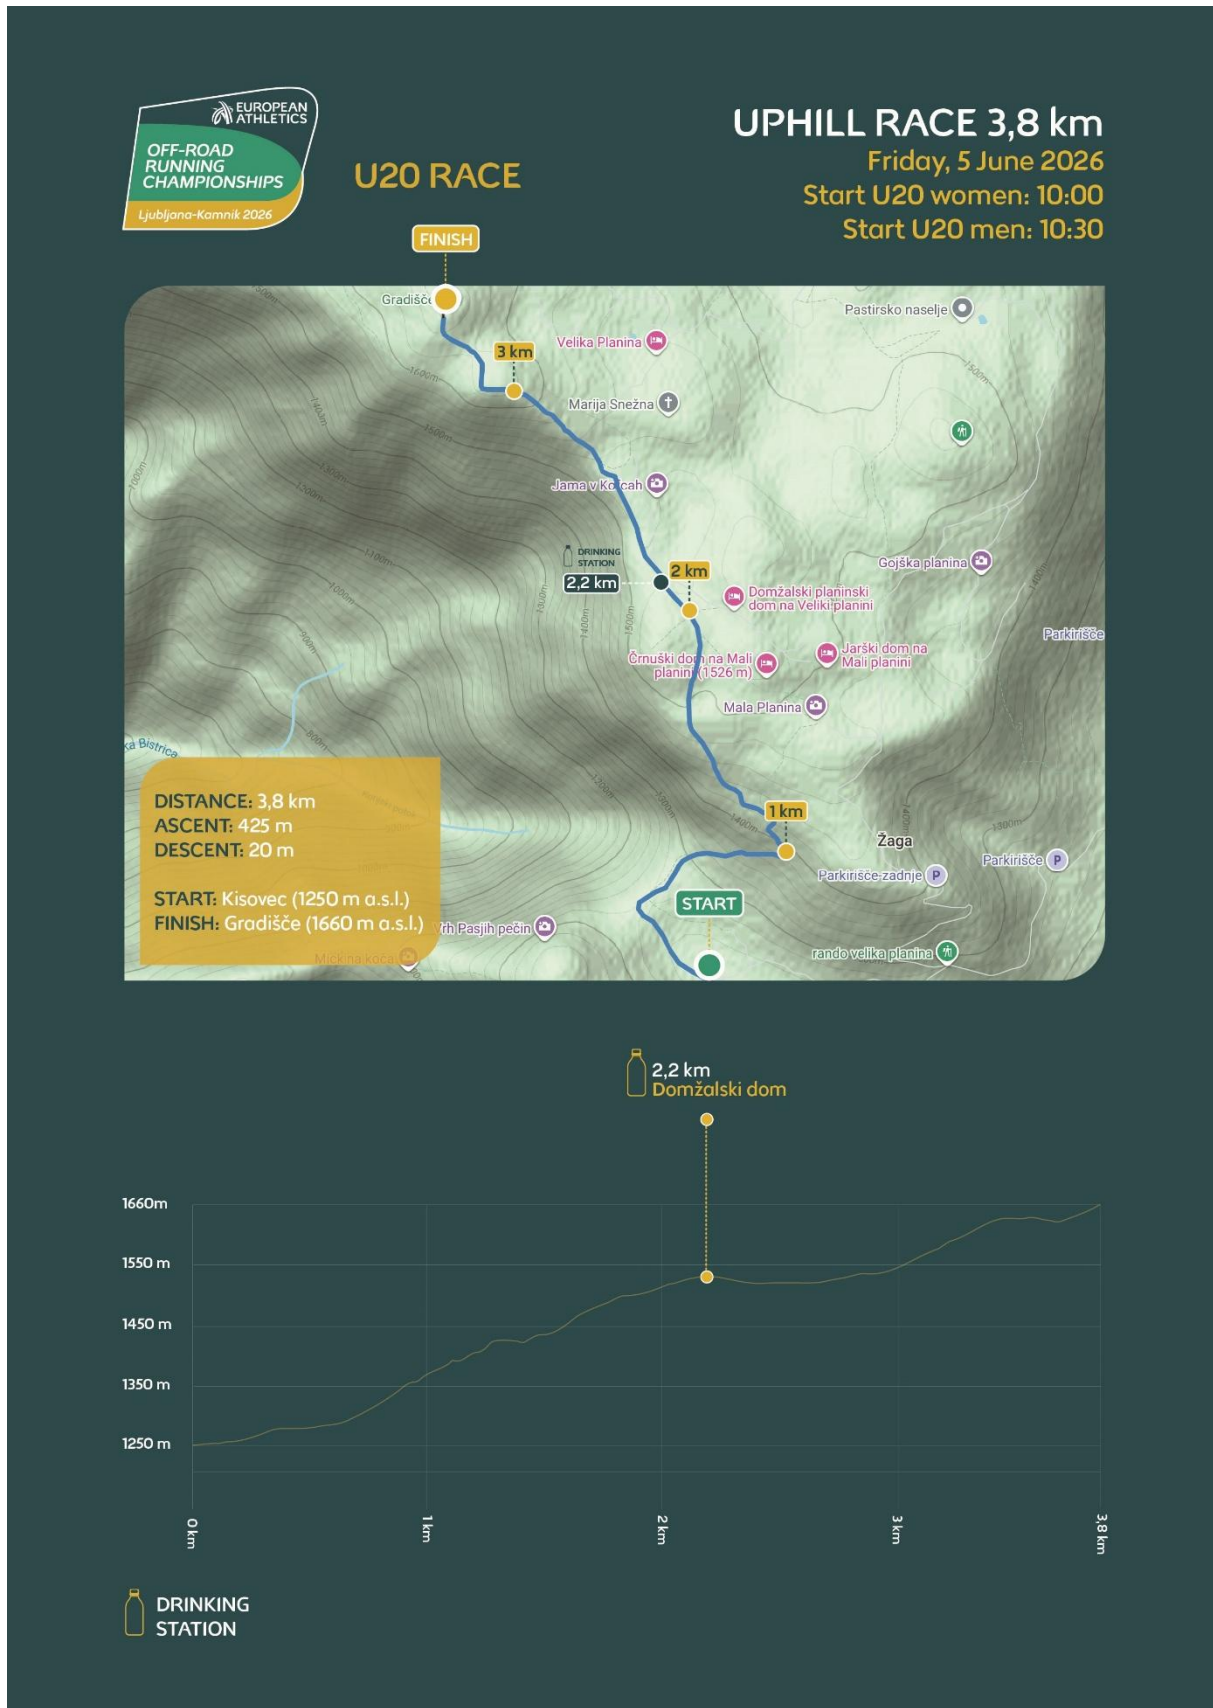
EUROPEAN ATHLETICS
OFF-ROAD RUNNING CHAMPIONSHIPS
Ljubljana-Kamnik 2026

U20 RACE

UPHILL RACE 3,8 km
Friday, 5 June 2026
Start U20 women: 10:00
Start U20 men: 10:30

FINISH
Gradišče
3 km
Velika Planina
Marija Snežna
Pastirsko naselje
Jama v Kočah
DRINKING STATION
2,2 km
2 km
Gojška planina
Domžalski planinski dom na Veliki planini
Črnuški dom na Mali planini (1526 m)
Jarški dom na Mali planini
Parkirišče
Mala Planina
ka Bistrica
1 km
Žaga
Parkirišče zadnje
Parkirišče
START
Vrh Pasjih pečin
Mlčkina koča
rando velika planina
1600m
1500m
1400m
1300m
1200m
1100m
1000m
900m

DISTANCE: 3,8 km
ASCENT: 425 m
DESCENT: 20 m

START: Kisovec (1250 m a.s.l.)
FINISH: Gradišče (1660 m a.s.l.)

2,2 km
Domžalski dom

1660m
1550 m
1450 m
1350 m
1250 m
0 km
1 km
2 km
3 km
3,8 km

DRINKING STATION